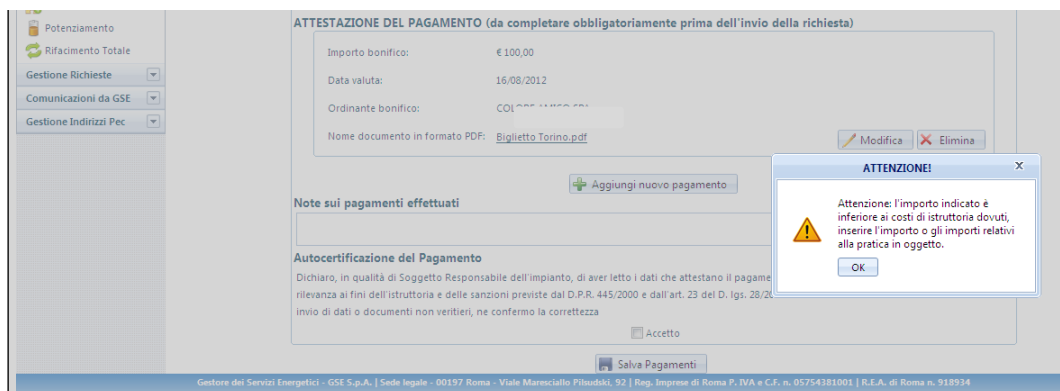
Potenziamento
Rifacimento Totale
Gestione Richieste
Comunicazioni da GSE
Gestione Indirizzi Pec

ATTESTAZIONE DEL PAGAMENTO (da completare obbligatoriamente prima dell'invio della richiesta)

Importo bonifico: € 100,00
Data valuta: 16/08/2012
Ordinante bonifico: COL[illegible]
Nome documento in formato PDF: Biglietto Torino.pdf

Modifica
Elimina

Aggiungi nuovo pagamento

Note sui pagamenti effettuati

Autocertificazione del Pagamento
Dichiaro, in qualità di Soggetto Responsabile dell'impianto, di aver letto i dati che attestano il pagame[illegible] rilevanza ai fini dell'istruttoria e delle sanzioni previste dal D.P.R. 445/2000 e dall'art. 23 del D. lgs. 28/2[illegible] invio di dati o documenti non veritieri, ne confermo la correttezza

Accetto

ATTENZIONE!
X
Attenzione: l'importo indicato è inferiore ai costi di istruttoria dovuti, inserire l'importo o gli importi relativi alla pratica in oggetto.
OK

Salva Pagamenti

Gestore dei Servizi Energetici - GSE S.p.A. | Sede legale - 00197 Roma - Viale Maresciallo Pilsudski, 92 | Reg. Imprese di Roma P. IVA e C.F. n. 05754381001 | R.E.A. di Roma n. 918934